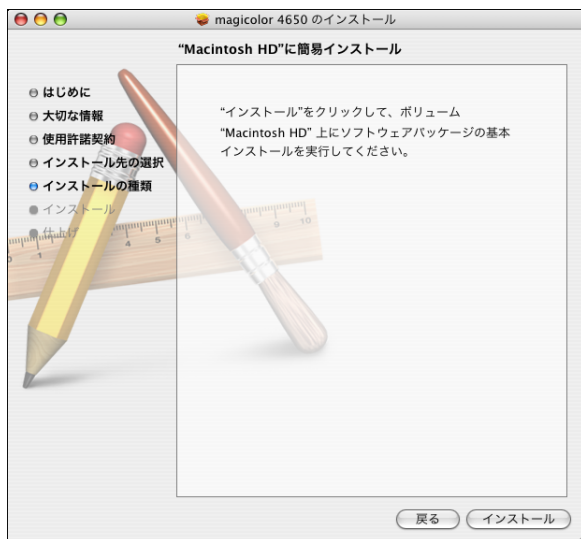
magicolor 4650 のインストール

"Macintosh HD"に簡易インストール

はじめに
大切な情報
使用許諾契約
インストール先の選択
インストールの種類
インストール
仕上げ

"インストール"をクリックして、ボリューム "Macintosh HD" 上にソフトウェアパッケージの基本インストールを実行してください。

戻る
インストール